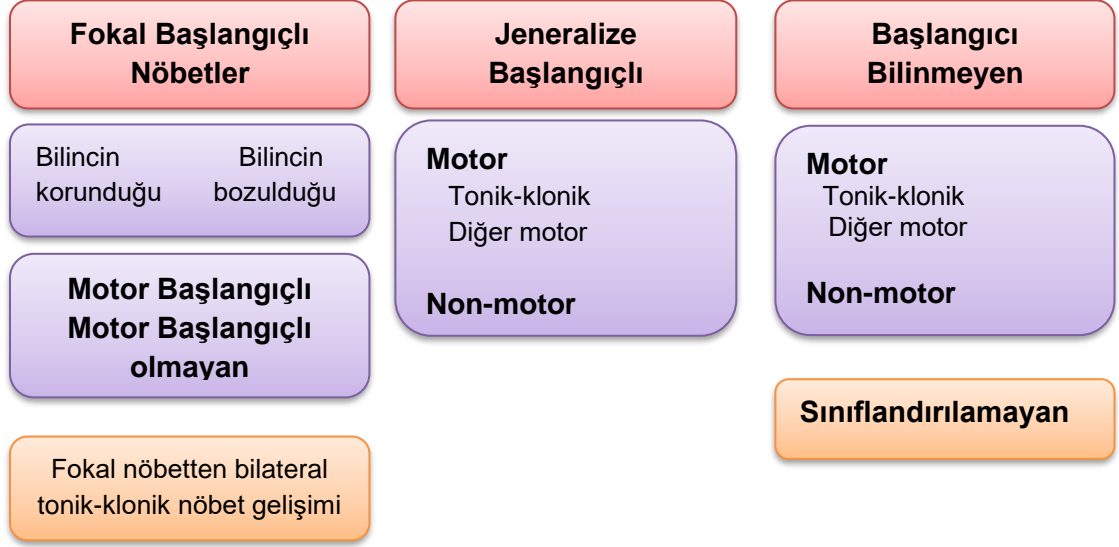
Fokal Başlangıçlı Nöbetler

Bilincin korunduğu

Bilincin bozulduğu

Motor Başlangıçlı
Motor Başlangıçlı olmayan

Fokal nöbetten bilateral tonik-klonik nöbet gelişimi

Jeneralize Başlangıçlı

Motor
Tonik-klonik
Diğer motor

Non-motor

Başlangıcı Bilinmeyen

Motor
Tonik-klonik
Diğer motor

Non-motor

Sınıflandırılamayan